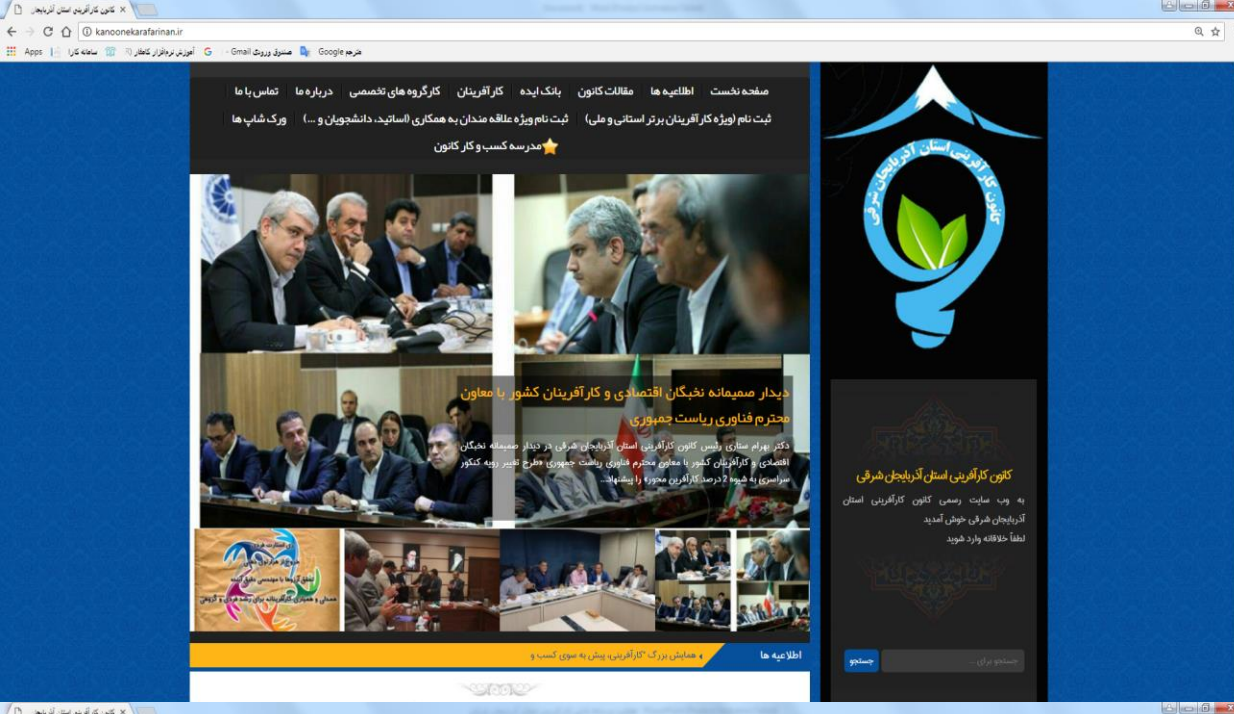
کانون کارآفرینی استان آذربایجان ×

kanoonekarafarinan.ir

Apps | سامانه کارا | آموزش نرم‌افزار کاهکار | صندوق ورودی Gmail | مترجم Google

صفحه نخست | اطلاعیه ها | مقالات کانون | بانک ایده | کارآفرینان | کارگروه های تخصصی | درباره ما | تماس با ما
ثبت نام (ویژه کارآفرینان برتر استانی و ملی) | ثبت نام ویژه علاقه مندان به همکاری (اساتید، دانشجویان و ...) | ورک شاپ ها
مدرسه کسب و کار کانون

کانون کارآفرینی استان آذربایجان شرقی

دیدار صمیمانه نخبگان اقتصادی و کارآفرینان کشور با معاون محترم فناوری ریاست جمهوری

دکتر بهرام ستاری رئیس کانون کارآفرینی استان آذربایجان شرقی در دیدار صمیمانه نخبگان اقتصادی و کارآفرینان کشور با معاون محترم فناوری ریاست جمهوری «طرح تغییر رویه کنکور سراسری به شیوه 2 درصد کارآفرین محور» را پیشنهاد...

کانون کارآفرینی استان آذربایجان شرقی

به وب سایت رسمی کانون کارآفرینی استان آذربایجان شرقی خوش آمدید
لطفاً خلاقانه وارد شوید

اطلاعیه ها | همایش بزرگ "کارآفرینی، پیش به سوی کسب و

جستجو | جستجو برای ...